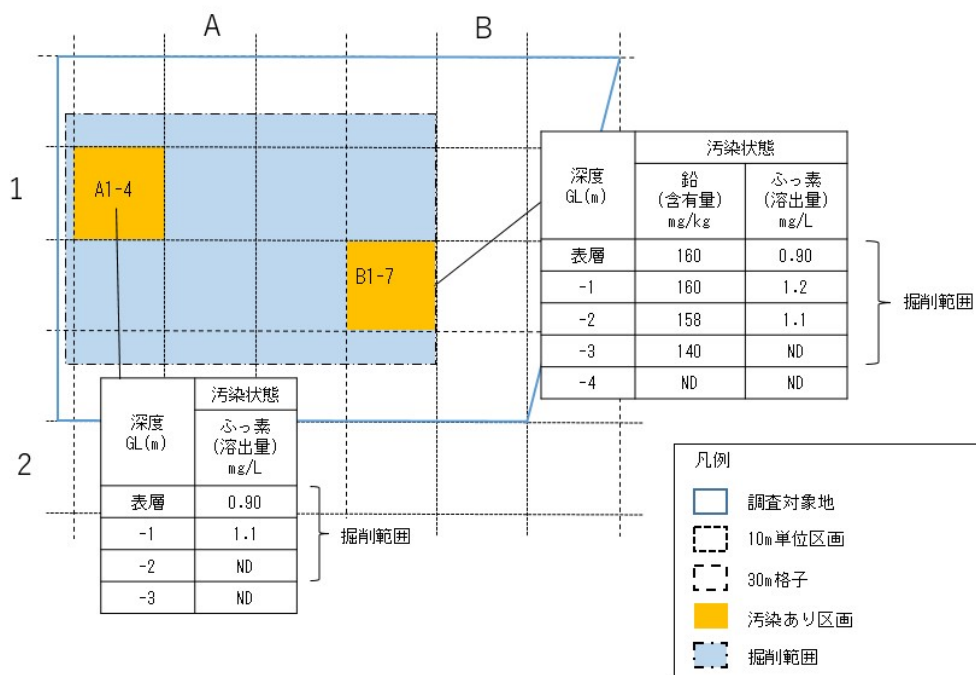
A

B

1

2

A1-4

B1-7

| 深度 GL(m) | 汚染状態 鉛 (含有量) mg/kg | 汚染状態 ふっ素 (溶出量) mg/L |
|---|---|---|
| 表層 | 160 | 0.90 |
| -1 | 160 | 1.2 |
| -2 | 158 | 1.1 |
| -3 | 140 | ND |
| -4 | ND | ND |

掘削範囲

| 深度 GL(m) | 汚染状態 ふっ素 (溶出量) mg/L |
|---|---|
| 表層 | 0.90 |
| -1 | 1.1 |
| -2 | ND |
| -3 | ND |

掘削範囲

凡例
調査対象地
10m単位区画
30m格子
汚染あり区画
掘削範囲